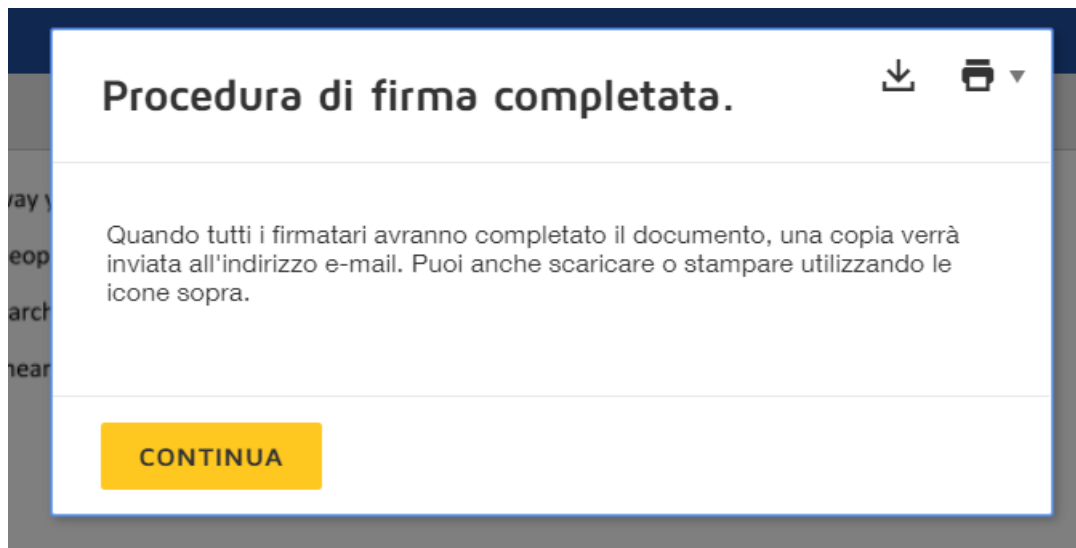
vay y
eop
arch
near

Procedura di firma completata.

Quando tutti i firmatari avranno completato il documento, una copia verrà inviata all'indirizzo e-mail. Puoi anche scaricare o stampare utilizzando le icone sopra.

CONTINUA